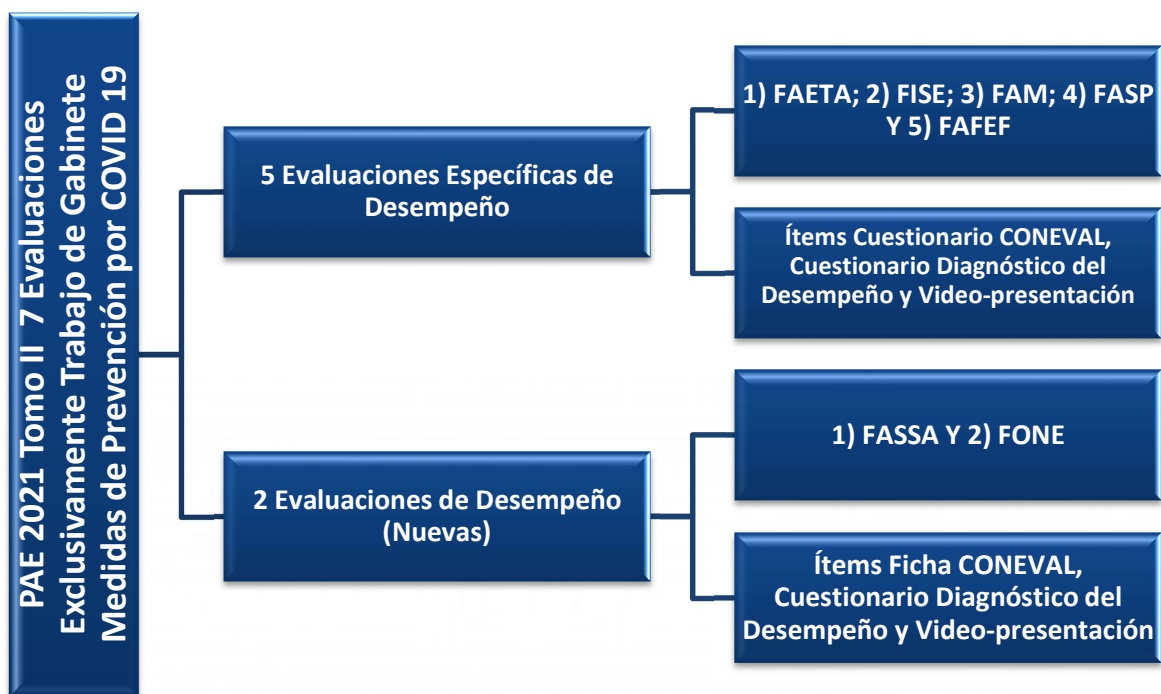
PAE 2021 Tomo II 7 Evaluaciones Exclusivamente Trabajo de Gabinete Medidas de Prevención por COVID 19

5 Evaluaciones Específicas de Desempeño

1) FAETA; 2) FISE; 3) FAM; 4) FASP Y 5) FAFEF

Ítems Cuestionario CONEVAL, Cuestionario Diagnóstico del Desempeño y Video-presentación

2 Evaluaciones de Desempeño (Nuevas)

1) FASSA Y 2) FONE

Ítems Ficha CONEVAL, Cuestionario Diagnóstico del Desempeño y Video-presentación